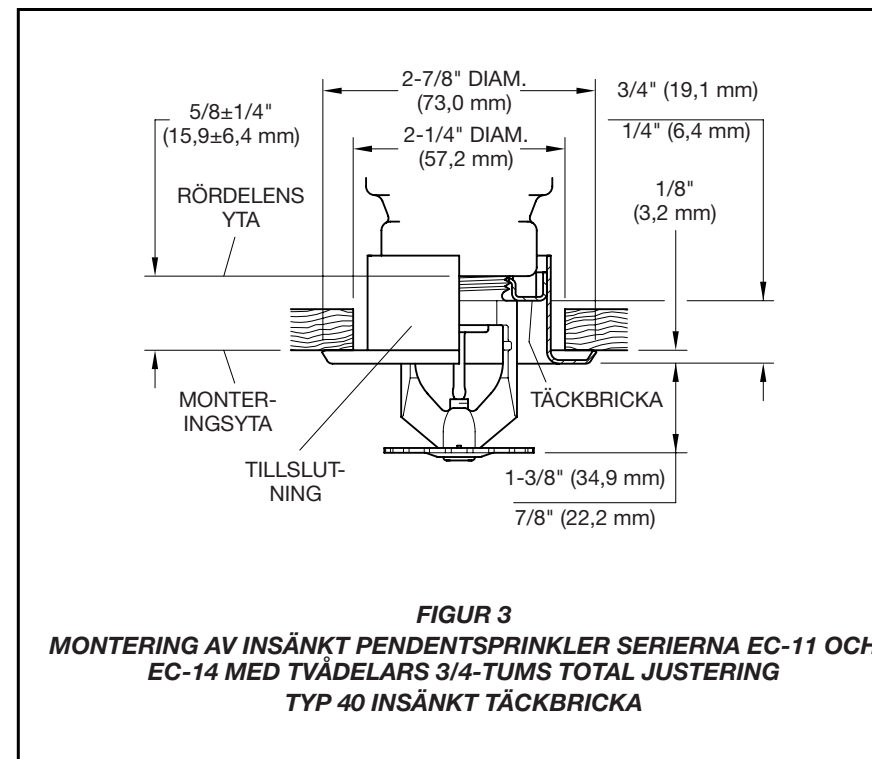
2-7/8" DIAM.
(73,0 mm)

3/4" (19,1 mm)

5/8±1/4"
(15,9±6,4 mm)

2-1/4" DIAM.
(57,2 mm)

1/4" (6,4 mm)

RÖRDELENS YTA

1/8"
(3,2 mm)

MONTERINGSYTA

TÄCKBRICKA

TILLSLUTNING

1-3/8" (34,9 mm)

7/8" (22,2 mm)

FIGUR 3
MONTERING AV INSÄNKT PENDENTSPRINKLER SERIERNA EC-11 OCH EC-14 MED TVÅDELARS 3/4-TUMS TOTAL JUSTERING
TYP 40 INSÄNKT TÄCKBRICKA